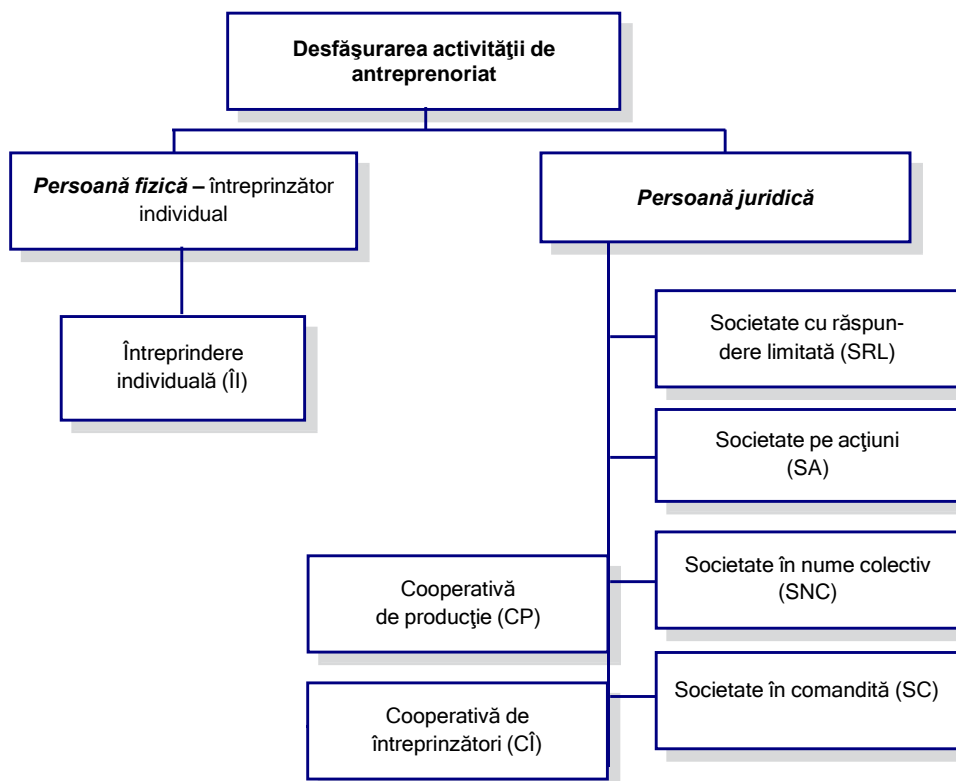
Desfăşurarea activităţii de antreprenoriat

Persoană fizică – întreprinzător individual

Persoană juridică

Întreprindere individuală (ÎI)

Societate cu răspundere limitată (SRL)

Societate pe acţiuni (SA)

Cooperativă de producţie (CP)

Societate în nume colectiv (SNC)

Cooperativă de întreprinzători (CÎ)

Societate în comandită (SC)